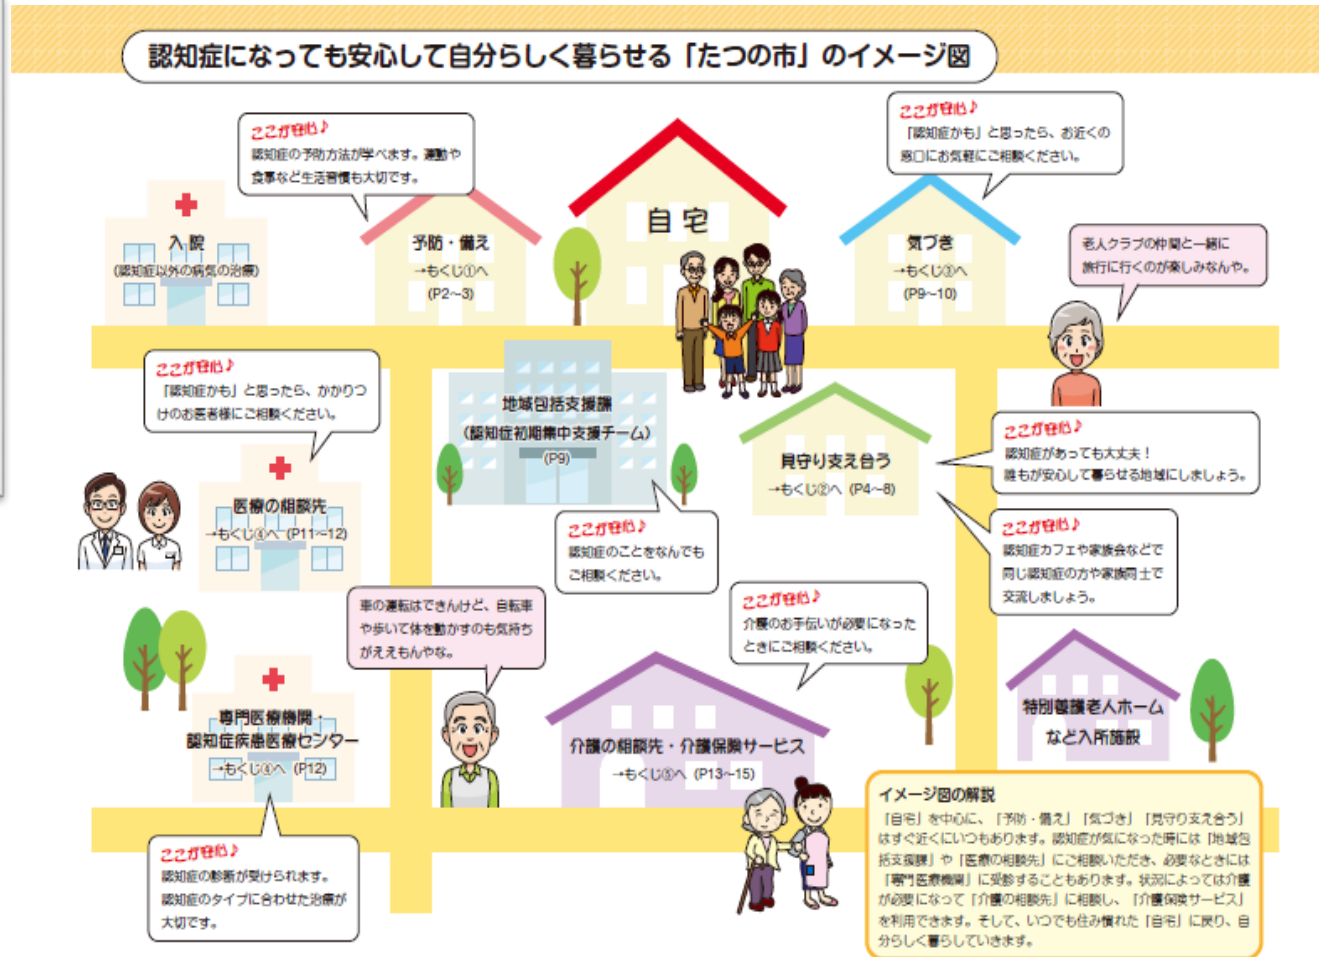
認知症になっても安心して自分らしく暮らせる「たつの市」のイメージ図

ここがポイント♪
認知症の予防方法が学べます。運動や食事など生活習慣も大切です。

自宅

ここがポイント♪
「認知症かも」と思ったら、お近くの窓口にお気軽にご相談ください。

入院
（認知症以外の病気の治療）

予防・備え
→もくじ①へ
（P2〜3）

気づき
→もくじ③へ
（P9〜10）

老人クラブの仲間と一緒に旅行に行くのが楽しみなんや。

ここがポイント♪
「認知症かも」と思ったら、かかりつけのお医者様にご相談ください。

地域包括支援課
（認知症初期集中支援チーム）
（P9）

見守り支え合う
→もくじ②へ（P4〜8）

ここがポイント♪
認知症があっても大丈夫！
誰もが安心して暮らせる地域にしましょう。

医療の相談先
→もくじ④へ（P11〜12）

ここがポイント♪
認知症のことをなんでもご相談ください。

ここがポイント♪
認知症カフェや家族会などで同じ認知症の方や家族同士で交流しましょう。

車の運転はできんけど、自転車や歩いて体を動かすのも気持ちがええもんやな。

ここがポイント♪
介護のお手伝いが必要になったときにご相談ください。

専門医療機関
認知症疾患医療センター
→もくじ④へ（P12）

介護の相談先・介護保険サービス
→もくじ⑤へ（P13〜15）

特別養護老人ホーム
など入所施設

ここがポイント♪
認知症の診断が受けられます。
認知症のタイプに合わせた治療が大切です。

イメージ図の解説
「自宅」を中心に、「予防・備え」「気づき」「見守り支え合う」はすぐ近くにいつもあります。認知症が気になった時には「地域包括支援課」や「医療の相談先」にご相談いただき、必要なときには「専門医療機関」に受診することもあります。状況によっては介護が必要になって「介護の相談先」に相談し、「介護保険サービス」を利用できます。そして、いつでも住み慣れた「自宅」に戻り、自分らしく暮らしていきます。